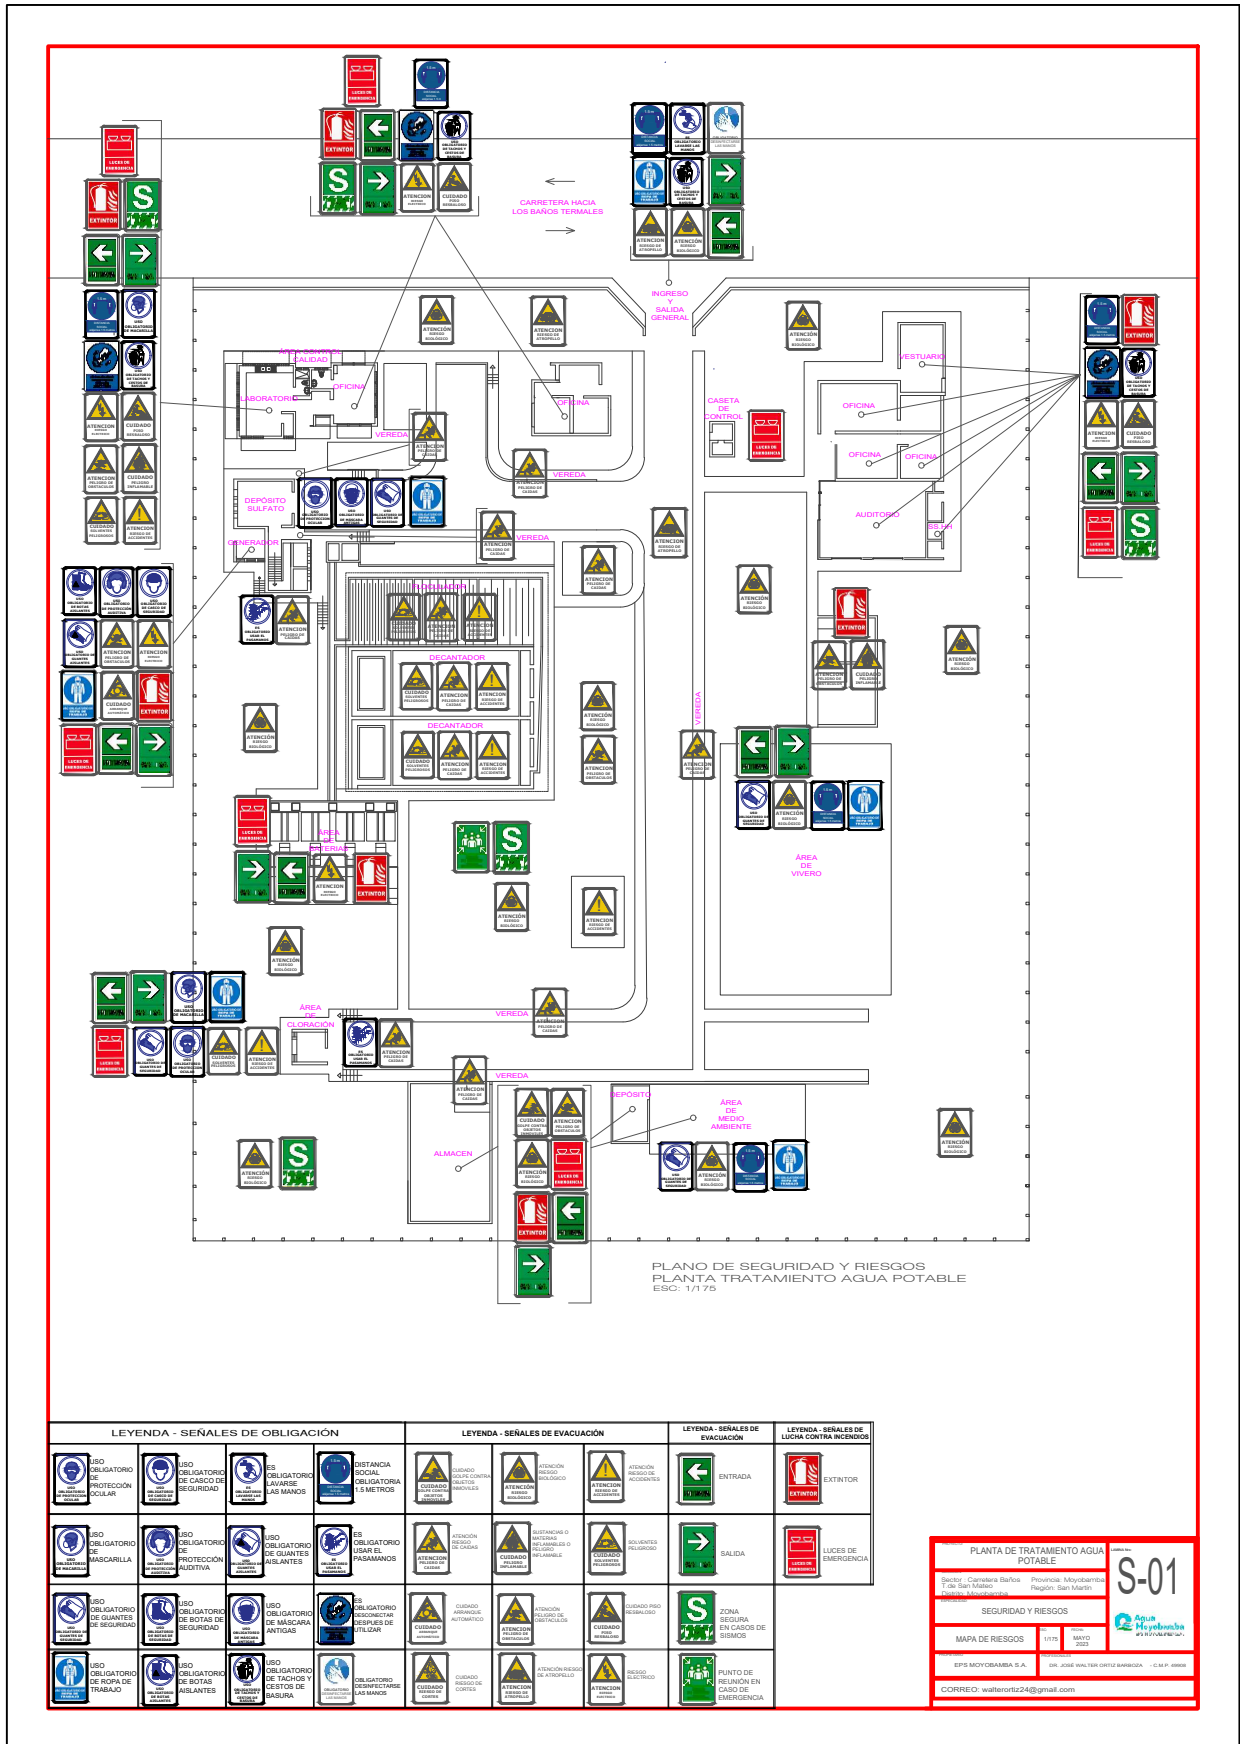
CARRETERA HACIA LOS BAÑOS TERMALES

INGRESO Y SALIDA GENERAL

ÁREA CONTROL CALIDAD
OFICINA
LABORATORIO
VEREDA
OFICINA
CASETA DE CONTROL
VESTUARIO
OFICINA
OFICINA
OFICINA
AUDITORIO
SS.HH
DEPÓSITO SULFATO
GENERADOR
VEREDA
VEREDA
FLOCULADOR
DECANTADOR
DECANTADOR
VEREDA
ÁREA DE BATERIAS
ÁREA DE VIVERO
ÁREA DE CLORACIÓN
VEREDA
VEREDA
DEPÓSITO
ÁREA DE MEDIO AMBIENTE
ALMACEN

EXTINTOR
LUCES DE EMERGENCIA
ATENCION
CUIDADO

PLANO DE SEGURIDAD Y RIESGOS
PLANTA TRATAMIENTO AGUA POTABLE
ESC: 1/175

| LEYENDA - SEÑALES DE OBLIGACIÓN | | | | LEYENDA - SEÑALES DE EVACUACIÓN | | | LEYENDA - SEÑALES DE EVACUACIÓN | LEYENDA - SEÑALES DE LUCHA CONTRA INCENDIOS |
|---|---|---|---|---|---|---|---|---|
| USO OBLIGATORIO DE PROTECCIÓN OCULAR | USO OBLIGATORIO DE CASCO DE SEGURIDAD | ES OBLIGATORIO LAVARSE LAS MANOS | DISTANCIA SOCIAL OBLIGATORIA 1.5 METROS | CUIDADO GOLPE CONTRA OBJETOS INMOVILES | ATENCIÓN RIESGO BIOLÓGICO | ATENCIÓN RIESGO DE ACCIDENTES | ENTRADA | EXTINTOR |
| USO OBLIGATORIO DE MASCARILLA | USO OBLIGATORIO DE PROTECCIÓN AUDITIVA | USO OBLIGATORIO DE GUANTES AISLANTES | ES OBLIGATORIO USAR EL PASAMANOS | ATENCIÓN RIESGO DE CAIDAS | SUSTANCIAS O MATERIAS INFLAMABLES O PELIGRO INFLAMABLE | SOLVENTES PELIGROSO | SALIDA | LUCES DE EMERGENCIA |
| USO OBLIGATORIO DE GUANTES DE SEGURIDAD | USO OBLIGATORIO DE BOTAS DE SEGURIDAD | USO OBLIGATORIO DE MÁSCARA ANTIGAS | ES OBLIGATORIO DESCONECTAR DESPUES DE UTILIZAR | CUIDADO ARRANQUE AUTOMATICO | ATENCIÓN PELIGRO DE OBSTACULOS | CUIDADO PISO RESBALOSO | ZONA SEGURA EN CASOS DE SISMOS | |
| USO OBLIGATORIO DE ROPA DE TRABAJO | USO OBLIGATORIO DE BOTAS AISLANTES | USO OBLIGATORIO DE TACHOS Y CESTOS DE BASURA | OBLIGATORIO DESINFECTARSE LAS MANOS | CUIDADO RIESGO DE CORTES | ATENCIÓN RIESGO DE ATROPELLO | RIESGO ELECTRICO | PUNTO DE REUNIÓN EN CASO DE EMERGENCIA | |

PLANTA DE TRATAMIENTO AGUA POTABLE
S-01
Sector : Carretera Baños T. de San Mateo
Distrito: Moyobamba
Provincia: Moyobamba
Región: San Martín
SEGURIDAD Y RIESGOS
MAPA DE RIESGOS
1/175
MAYO 2023
EPS MOYOBAMBA S.A.
DR. JOSÉ WALTER ORTIZ BARBOZA - C.M.P. 49808
CORREO: walterortiz24@gmail.com
Agua Moyobamba